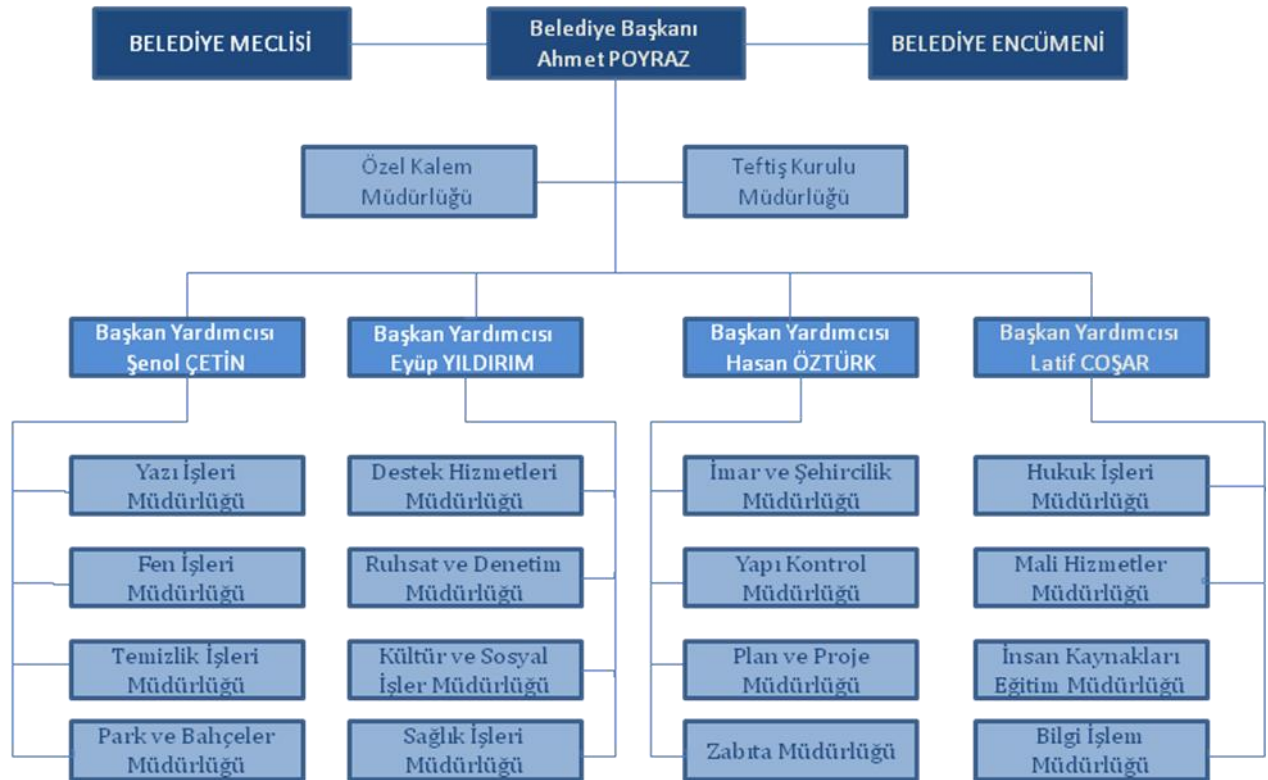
BELEDİYE MECLİSİ

Belediye Başkanı
Ahmet POYRAZ

BELEDİYE ENCÜMENİ

Özel Kalem
Müdürlüğü

Teftiş Kurulu
Müdürlüğü

Başkan Yardımcısı
Şenol ÇETİN

Başkan Yardımcısı
Eyüp YILDIRIM

Başkan Yardımcısı
Hasan ÖZTÜRK

Başkan Yardımcısı
Latif COŞAR

Yazı İşleri
Müdürlüğü

Fen İşleri
Müdürlüğü

Temizlik İşleri
Müdürlüğü

Park ve Bahçeler
Müdürlüğü

Destek Hizmetleri
Müdürlüğü

Ruhsat ve Denetim
Müdürlüğü

Kültür ve Sosyal
İşler Müdürlüğü

Sağlık İşleri
Müdürlüğü

İmar ve Şehircilik
Müdürlüğü

Yapı Kontrol
Müdürlüğü

Plan ve Proje
Müdürlüğü

Zabıta Müdürlüğü

Hukuk İşleri
Müdürlüğü

Mali Hizmetler
Müdürlüğü

İnsan Kaynakları
Eğitim Müdürlüğü

Bilgi İşlem
Müdürlüğü